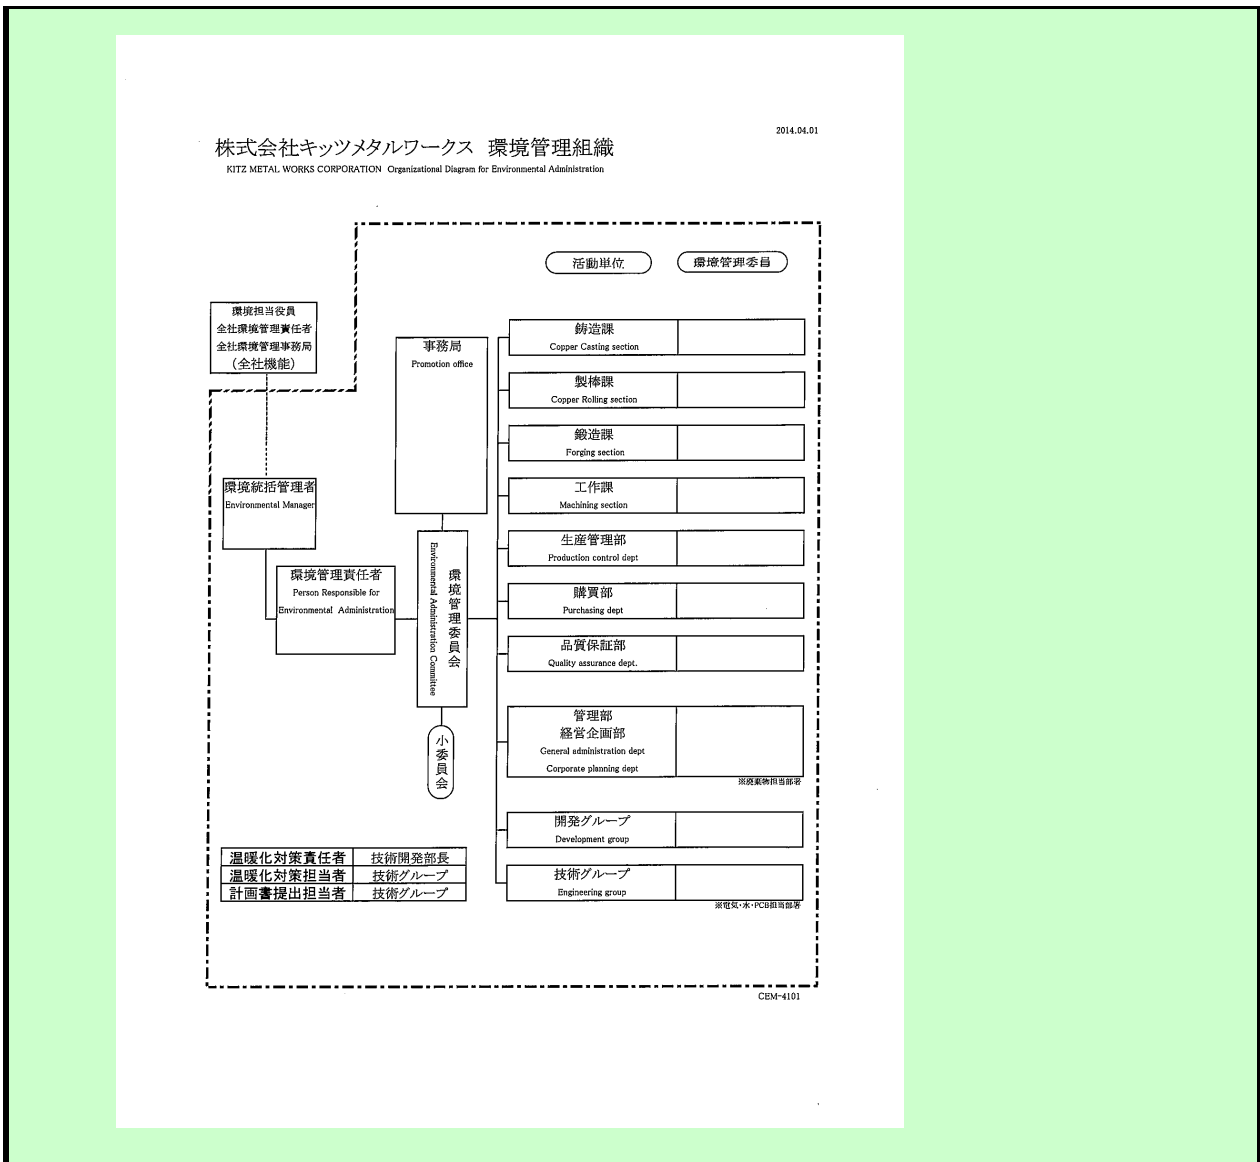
2014.04.01

株式会社キッツメタルワークス 環境管理組織
KITZ METAL WORKS CORPORATION Organizational Diagram for Environmental Administration

活動単位

環境管理委員

環境担当役員
全社環境管理責任者
全社環境管理事務局
(全社機能)

事務局
Promotion office

鋳造課
Copper Casting section

製棒課
Copper Rolling section

鍛造課
Forging section

工作課
Machining section

環境統括管理者
Environmental Manager

生産管理部
Production control dept

環境管理委員会
Environmental Administration Committee

環境管理責任者
Person Responsible for Environmental Administration

購買部
Purchasing dept

品質保証部
Quality assurance dept.

管理部
経営企画部
General administration dept
Corporate planning dept

※廃棄物担当部署

小委員会

開発グループ
Development group

| 温暖化対策責任者 | 技術開発部長 |
|---|---|
| 温暖化対策担当者 | 技術グループ |
| 計画書提出担当者 | 技術グループ |

技術グループ
Engineering group

※電気・水・PCB担当部署

CEM-4101